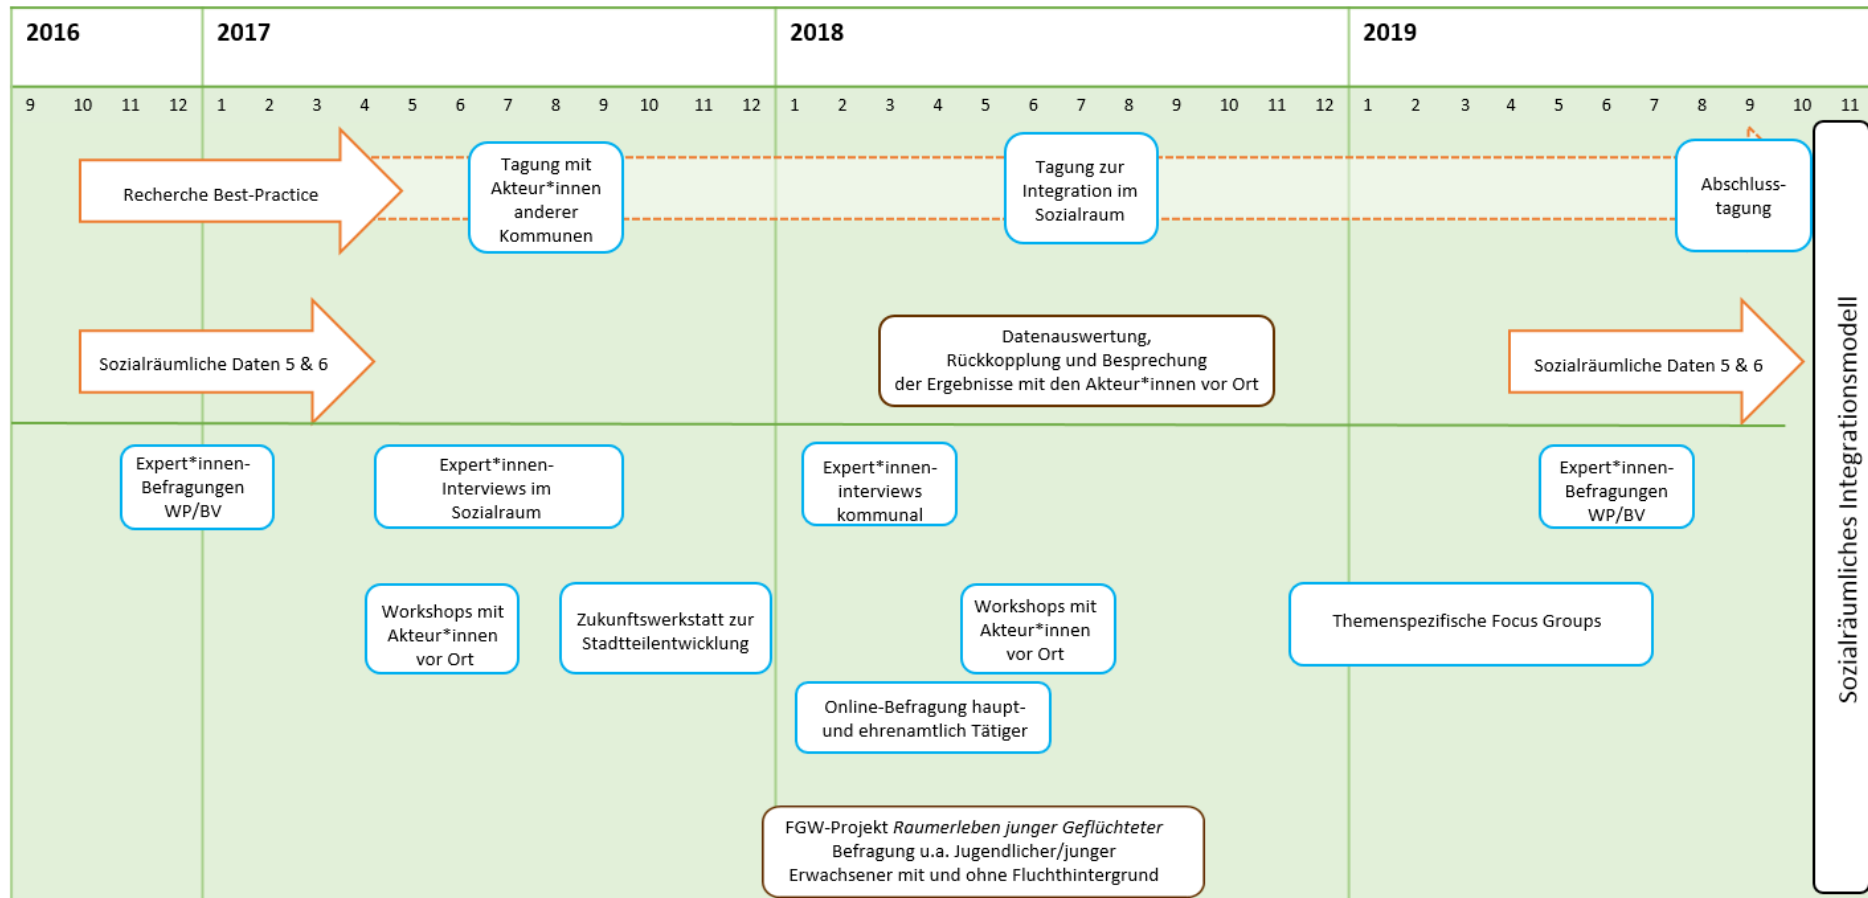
2016 2017 2018 2019

9 10 11 12 1 2 3 4 5 6 7 8 9 10 11 12 1 2 3 4 5 6 7 8 9 10 11 12 1 2 3 4 5 6 7 8 9 10 11

Recherche Best-Practice

Tagung mit Akteur*innen anderer Kommunen

Tagung zur Integration im Sozialraum

Abschluss-tagung

Sozialräumliche Daten 5 & 6

Datenauswertung, Rückkopplung und Besprechung der Ergebnisse mit den Akteur*innen vor Ort

Sozialräumliche Daten 5 & 6

Expert*innen-Befragungen WP/BV

Expert*innen-Interviews im Sozialraum

Expert*innen-interviews kommunal

Expert*innen-Befragungen WP/BV

Workshops mit Akteur*innen vor Ort

Zukunftswerkstatt zur Stadtteilentwicklung

Workshops mit Akteur*innen vor Ort

Themenspezifische Focus Groups

Online-Befragung haupt- und ehrenamtlich Tätiger

FGW-Projekt *Raumerleben junger Geflüchteter* Befragung u.a. Jugendlicher/junger Erwachsener mit und ohne Fluchthintergrund

Sozialräumliches Integrationsmodell